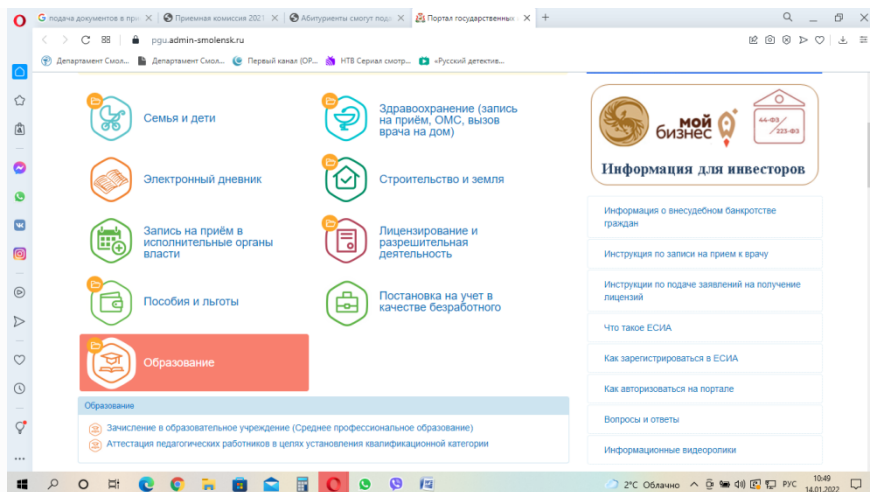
подача документов в при | Приемная комиссия 2021 | Абитуриенты смогут пода | Портал государственных | +

pgu.admin-smolensk.ru

Департамент Смол... | Департамент Смол... | Первый канал (ОР... | НТВ Сериал смотр... | «Русский детектив...

Семья и дети

Здравоохранение (запись на приём, ОМС, вызов врача на дом)

Электронный дневник

Строительство и земля

Запись на приём в исполнительные органы власти

Лицензирование и разрешительная деятельность

Пособия и льготы

Постановка на учет в качестве безработного

Образование

Образование

Зачисление в образовательное учреждение (Среднее профессиональное образование)

Аттестация педагогических работников в целях установления квалификационной категории

мой бизнес

44-ФЗ

223-ФЗ

Информация для инвесторов

Информация о внесудебном банкротстве граждан

Инструкция по записи на прием к врачу

Инструкции по подаче заявлений на получение лицензий

Что такое ЕСИА

Как зарегистрироваться в ЕСИА

Как авторизоваться на портале

Вопросы и ответы

Информационные видеоролики

2°C Облачно РУС 10:49 14.01.2022